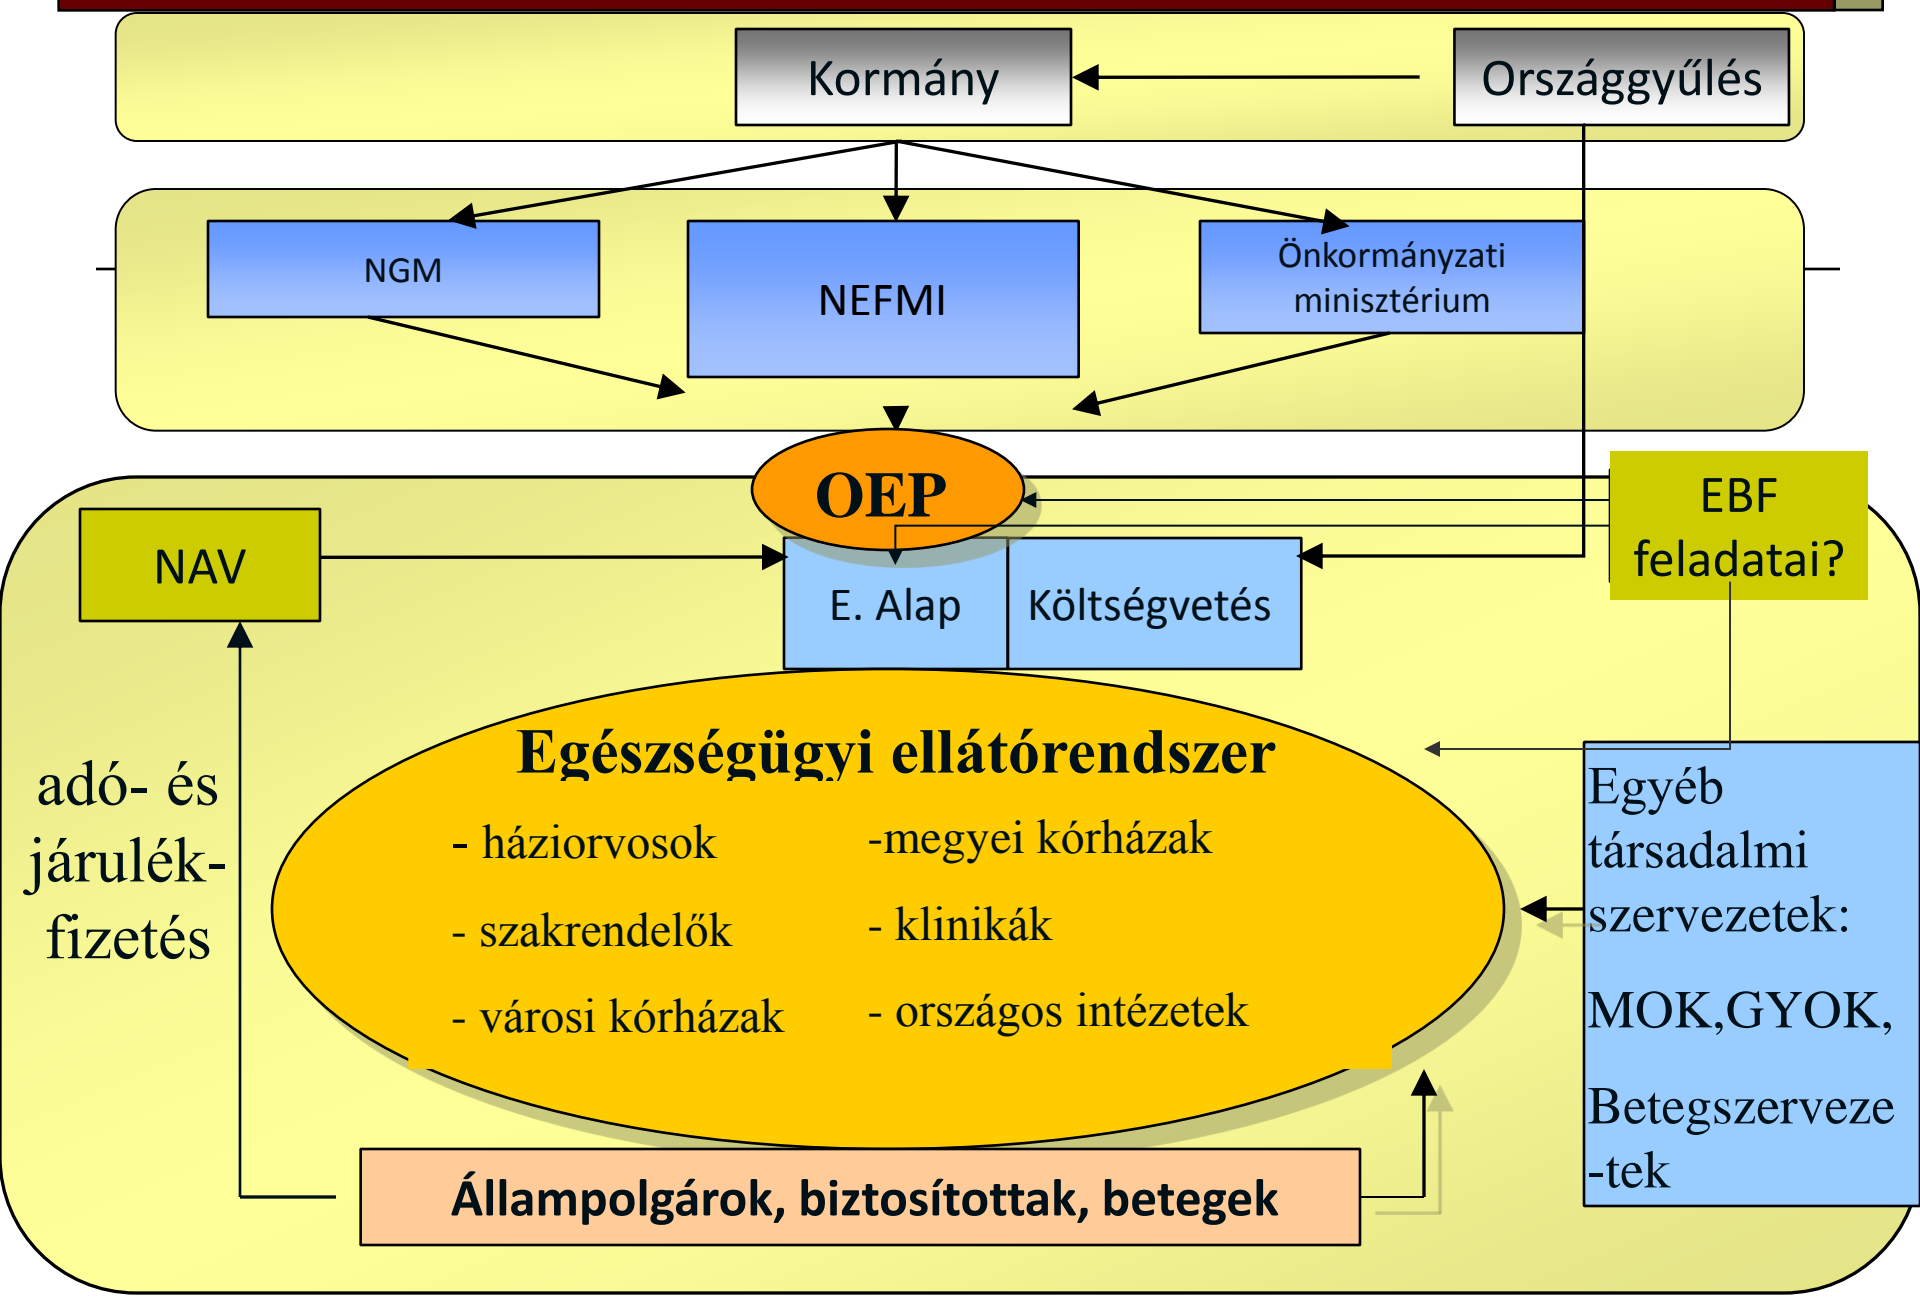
Kormány

Országgyűlés

NGM

NEFMI

Önkormányzati minisztérium

OEP

EBF feladatai?

NAV

E. Alap

Költségvetés

Egészségügyi ellátórendszer

- háziorvosok

- szakrendelők

- városi kórházak

-megyei kórházak

- klinikák

- országos intézetek

adó- és járulék-fizetés

Egyéb társadalmi szervezetek:

MOK,GYOK,

Betegszervezetek

Állampolgárok, biztosítottak, betegek